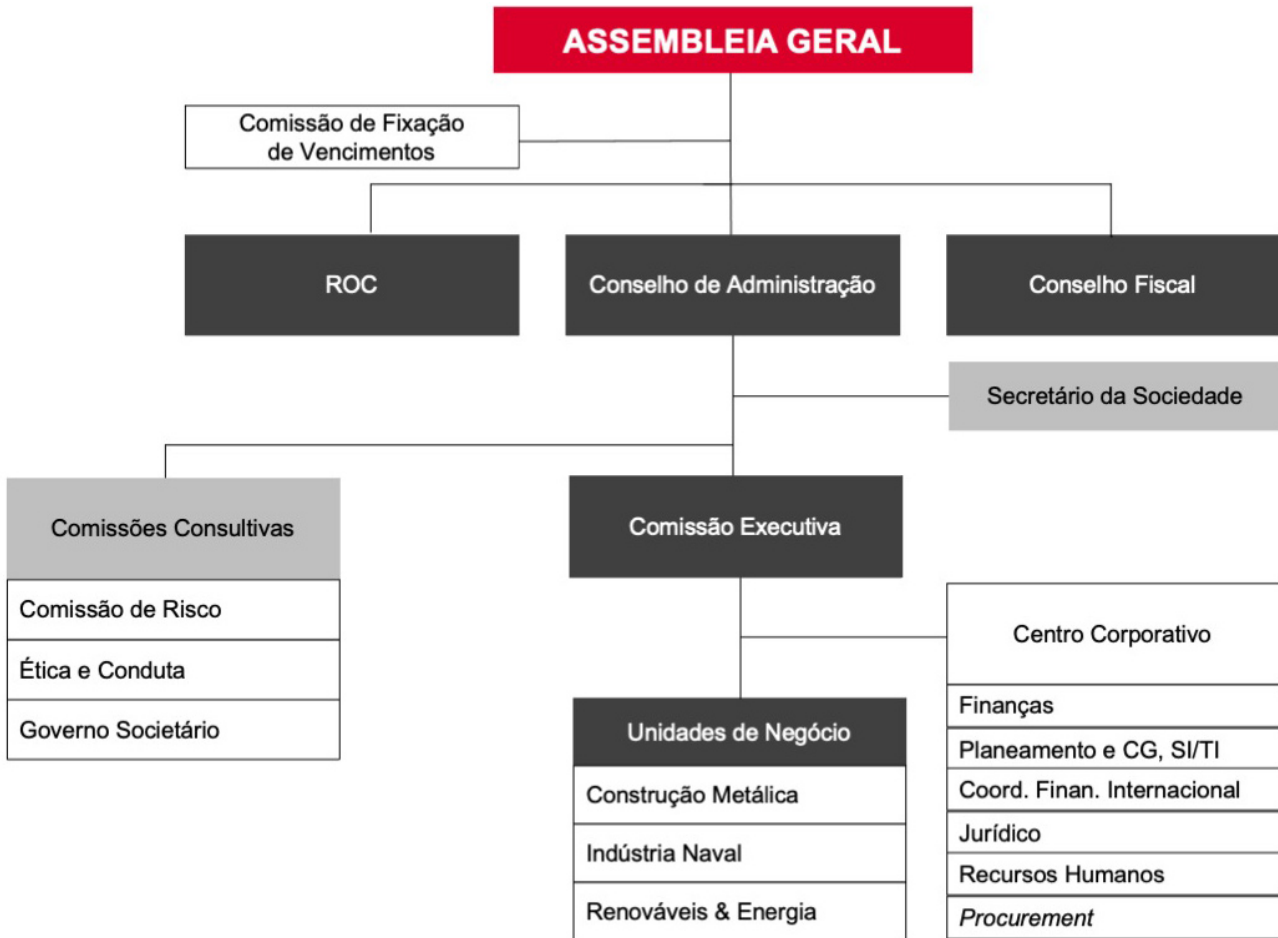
ASSEMBLEIA GERAL

Comissão de Fixação de Vencimentos

ROC

Conselho de Administração

Conselho Fiscal

Secretário da Sociedade

Comissões Consultivas

Comissão de Risco

Ética e Conduta

Governo Societário

Comissão Executiva

Centro Corporativo

Finanças

Planeamento e CG, SI/TI

Coord. Finan. Internacional

Jurídico

Recursos Humanos

Procurement

Unidades de Negócio

Construção Metálica

Indústria Naval

Renováveis & Energia